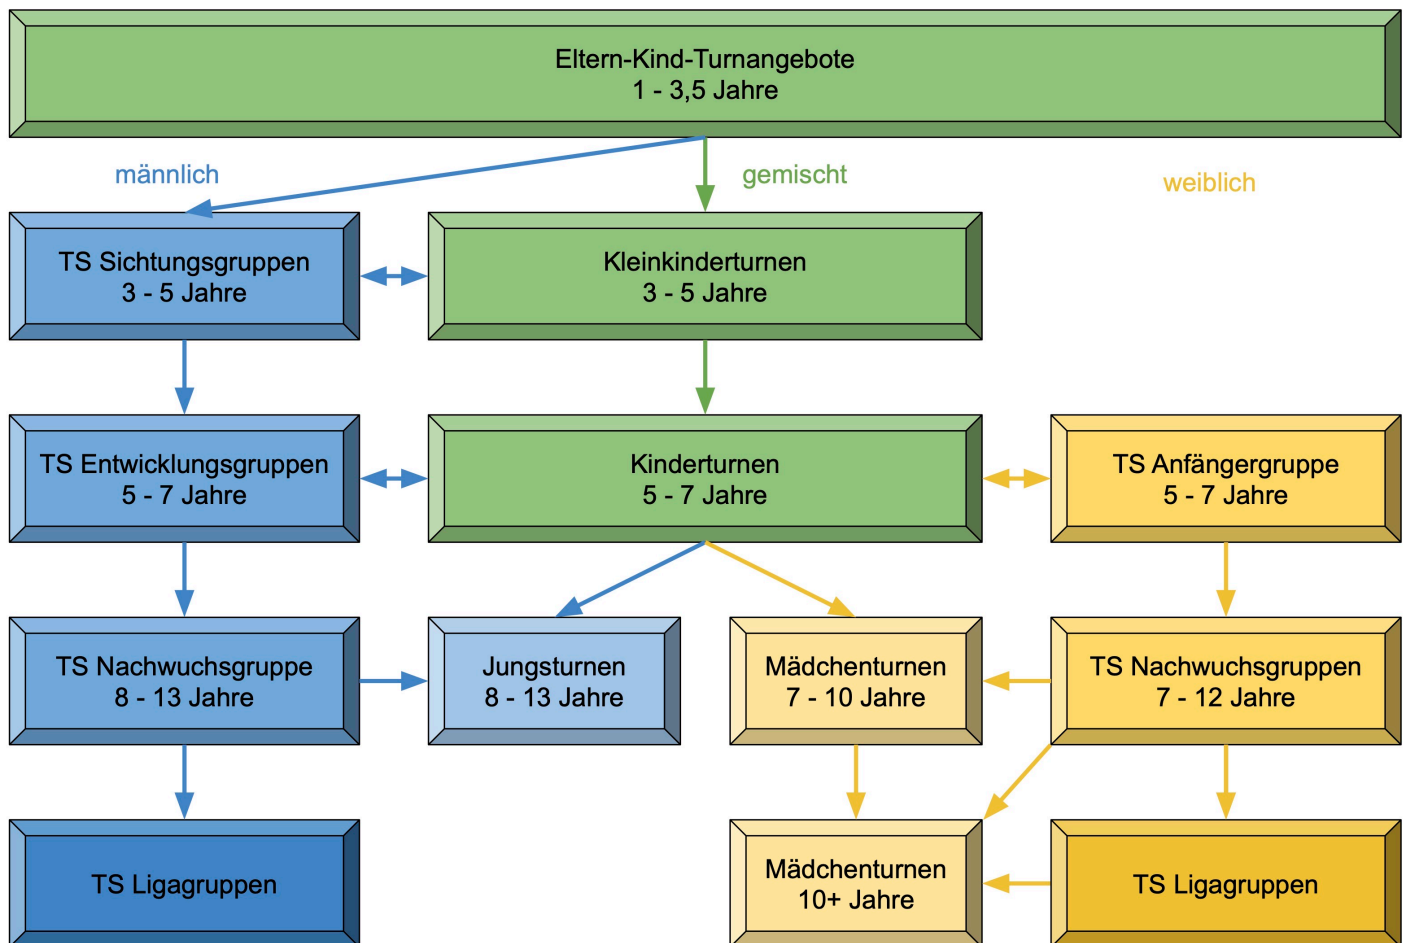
Eltern-Kind-Turnangebote
1 - 3,5 Jahre

männlich

gemischt

weiblich

TS Sichtungsgruppen
3 - 5 Jahre

Kleinkinderturnen
3 - 5 Jahre

TS Entwicklungsgruppen
5 - 7 Jahre

Kinderturnen
5 - 7 Jahre

TS Anfängergruppe
5 - 7 Jahre

TS Nachwuchsgruppe
8 - 13 Jahre

Jungsturnen
8 - 13 Jahre

Mädchenturnen
7 - 10 Jahre

TS Nachwuchsgruppen
7 - 12 Jahre

TS Ligagruppen

Mädchenturnen
10+ Jahre

TS Ligagruppen